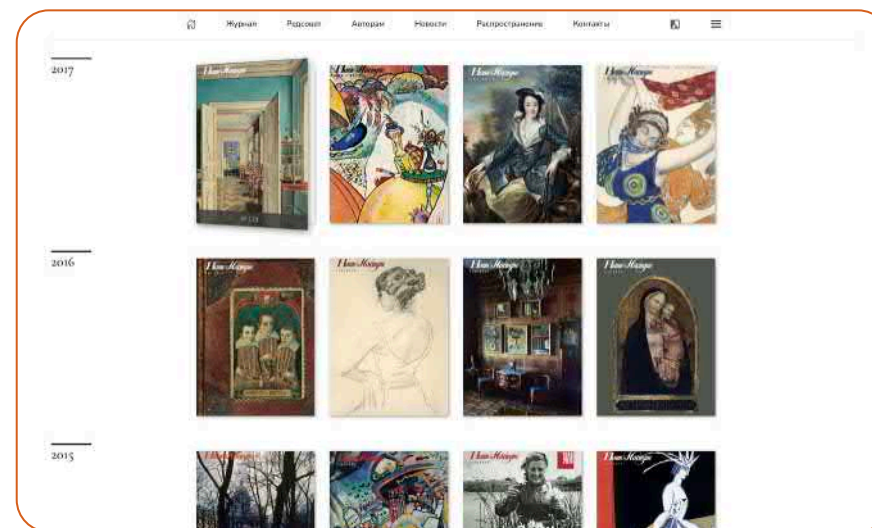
Журнал Редсовет Авторам Новости Распространение Контакты

2017

Наше Наследие

Наше Наследие

Наше Наследие

Наше Наследие

2016

Наше Наследие

Наше Наследие

Наше Наследие

Наше Наследие

2015

Наше Наследие

Наше Наследие